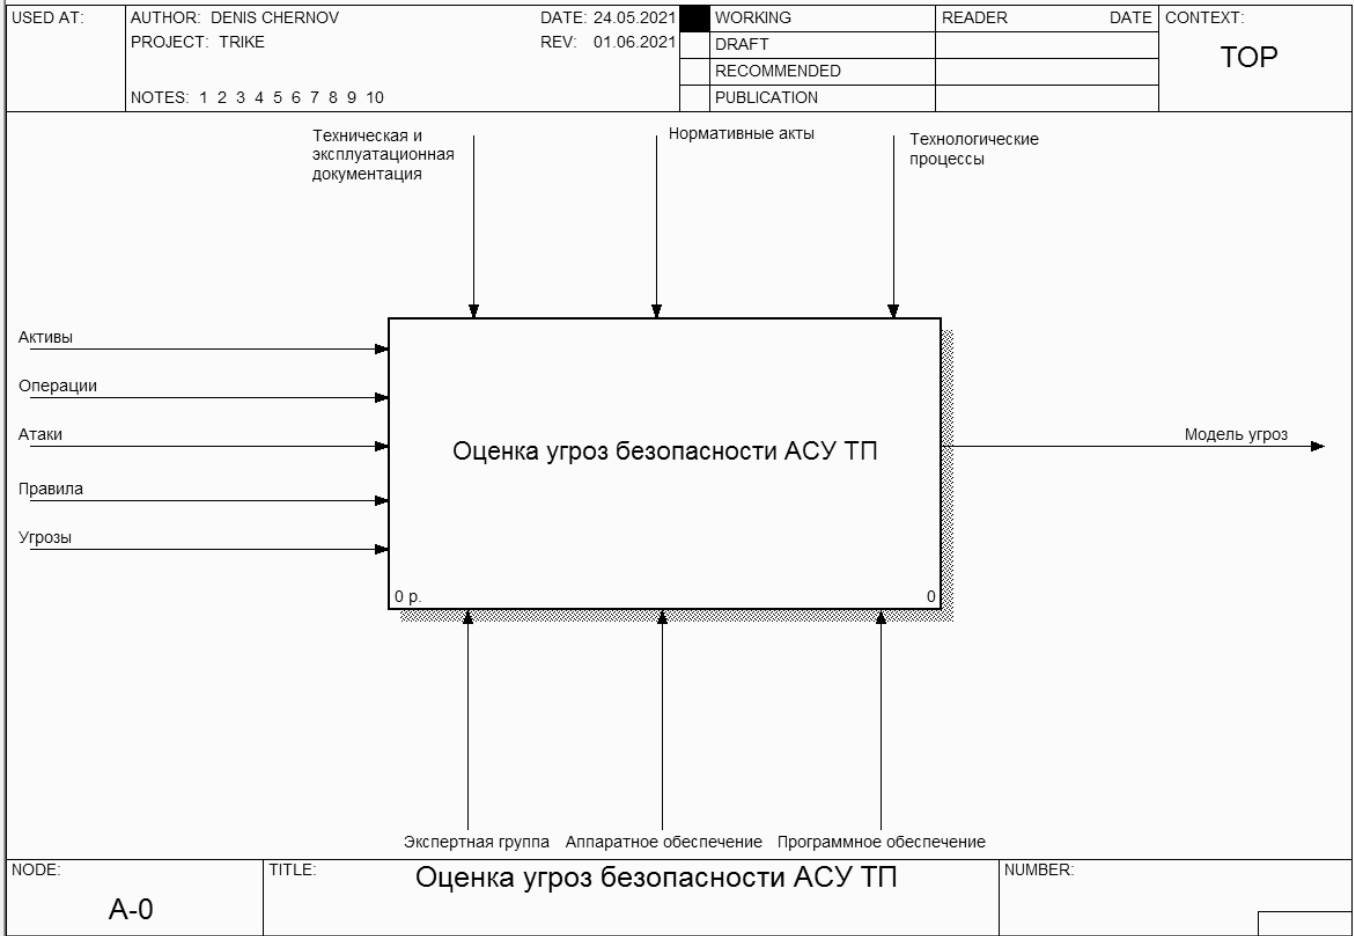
| USED AT: | AUTHOR: DENIS CHERNOV | DATE: 24.05.2021 | | WORKING | READER | DATE | CONTEXT: |
|---|---|---|---|---|---|---|---|
| | PROJECT: TRIKE | REV: 01.06.2021 | | DRAFT | | | TOP |
| | | | | RECOMMENDED | | | |
| | NOTES: 1 2 3 4 5 6 7 8 9 10 | | | PUBLICATION | | | |

Техническая и эксплуатационная документация

Нормативные акты

Технологические процессы

Активы

Операции

Атаки

Правила

Угрозы

Оценка угроз безопасности АСУ ТП

0 р.

0

Модель угроз

Экспертная группа

Аппаратное обеспечение

Программное обеспечение

| NODE: | TITLE: | NUMBER: |
|---|---|---|
| А-0 | Оценка угроз безопасности АСУ ТП | |